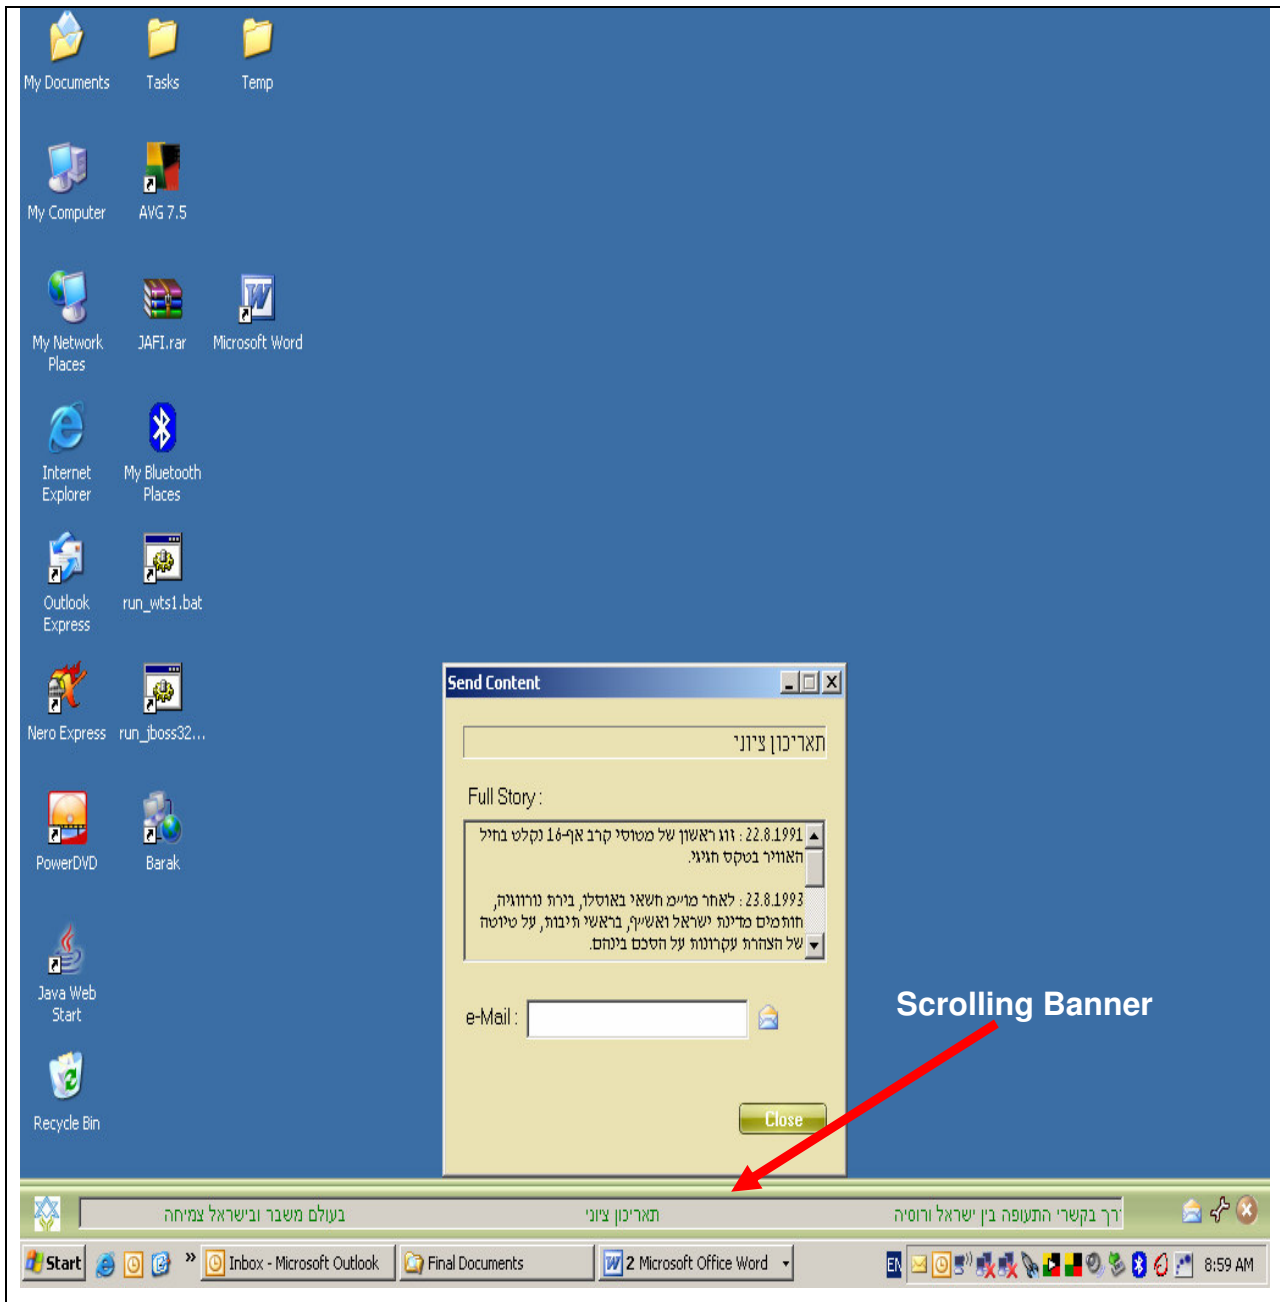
My Documents
Tasks
Temp
My Computer
AVG 7.5
My Network Places
JAFI.rar
Microsoft Word
Internet Explorer
My Bluetooth Places
Outlook Express
run_wts1.bat
Nero Express
run_jboss32...
PowerDVD
Barak
Java Web Start
Recycle Bin

Send Content
תאריכון ציוני
Full Story :
22.8.1991 : זוג ראשון של מטוסי קרב אף-16 נקלט בחיל האוויר בטקס חגיגי.

23.8.1993 : לאחר מו״מ חשאי באוסלו, בירת נורווגיה, חותמים מדינת ישראל ואש״ף, בראשי תיבות, על טיוטה של הצהרת עקרונות על הסכם בינהם.
e-Mail :
Close

Scrolling Banner

בעולם משבר ובישראל צמיחה
תאריכון ציוני
רך בקשרי התעופה בין ישראל ורוסיה

Start
Inbox - Microsoft Outlook
Final Documents
2 Microsoft Office Word
EN
8:59 AM